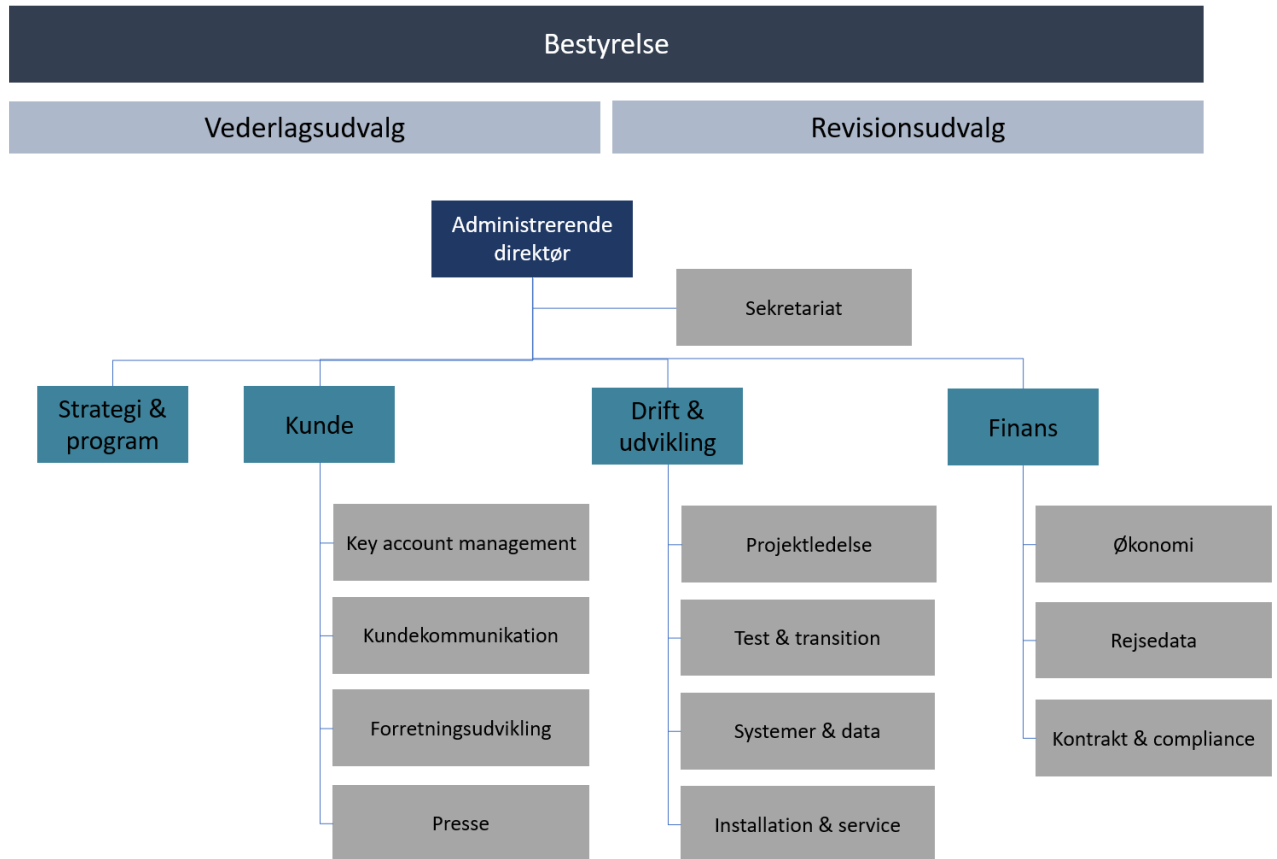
Bestyrelse

Vederlagsudvalg

Revisionsudvalg

Administrerende direktør

Sekretariat

Strategi & program

Kunde

Drift & udvikling

Finans

Key account management

Kundekommunikation

Forretningsudvikling

Presse

Projektledelse

Test & transition

Systemer & data

Installation & service

Økonomi

Rejsedata

Kontrakt & compliance